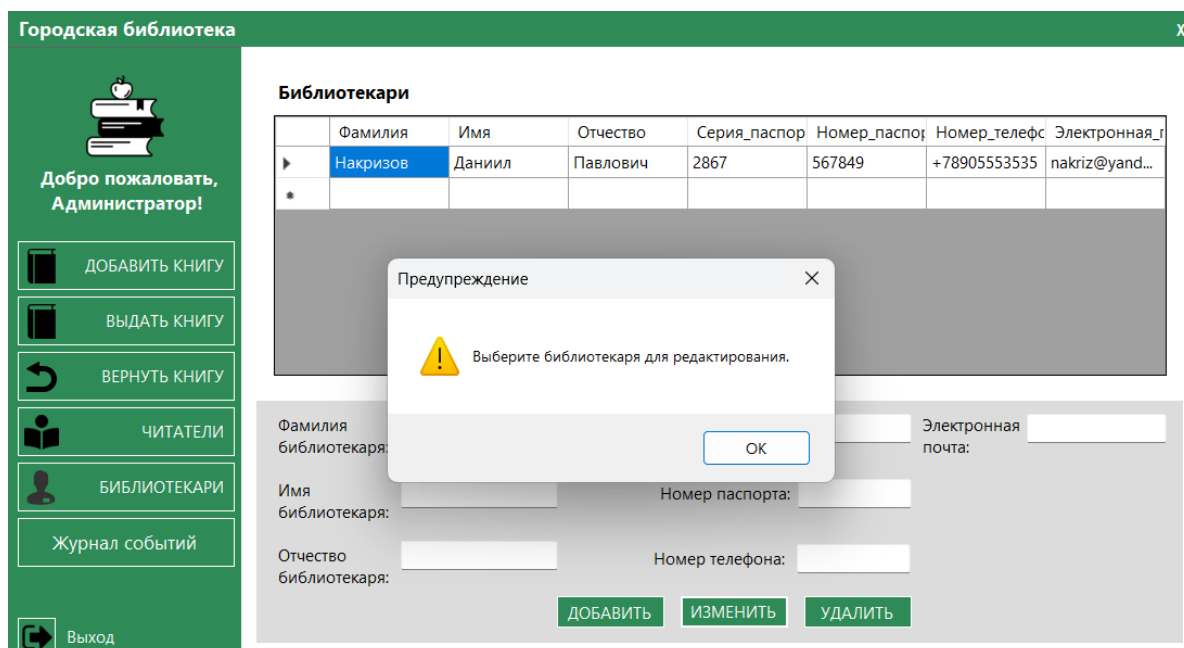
Городская библиотека

X

Добро пожаловать, Администратор!

ДОБАВИТЬ КНИГУ

ВЫДАТЬ КНИГУ

ВЕРНУТЬ КНИГУ

ЧИТАТЕЛИ

БИБЛИОТЕКАРИ

Журнал событий

Выход

Библиотекари

| | Фамилия | Имя | Отчество | Серия_паспор | Номер_паспор | Номер_телефо | Электронная_ |
|---|---|---|---|---|---|---|---|
| ▸ | Накризов | Даниил | Павлович | 2867 | 567849 | +78905553535 | nakriz@yand... |
| * | | | | | | | |

Предупреждение

Выберите библиотекаря для редактирования.

OK

Фамилия библиотекаря:

Имя библиотекаря:

Отчество библиотекаря:

Номер паспорта:

Номер телефона:

Электронная почта:

ДОБАВИТЬ

ИЗМЕНИТЬ

УДАЛИТЬ